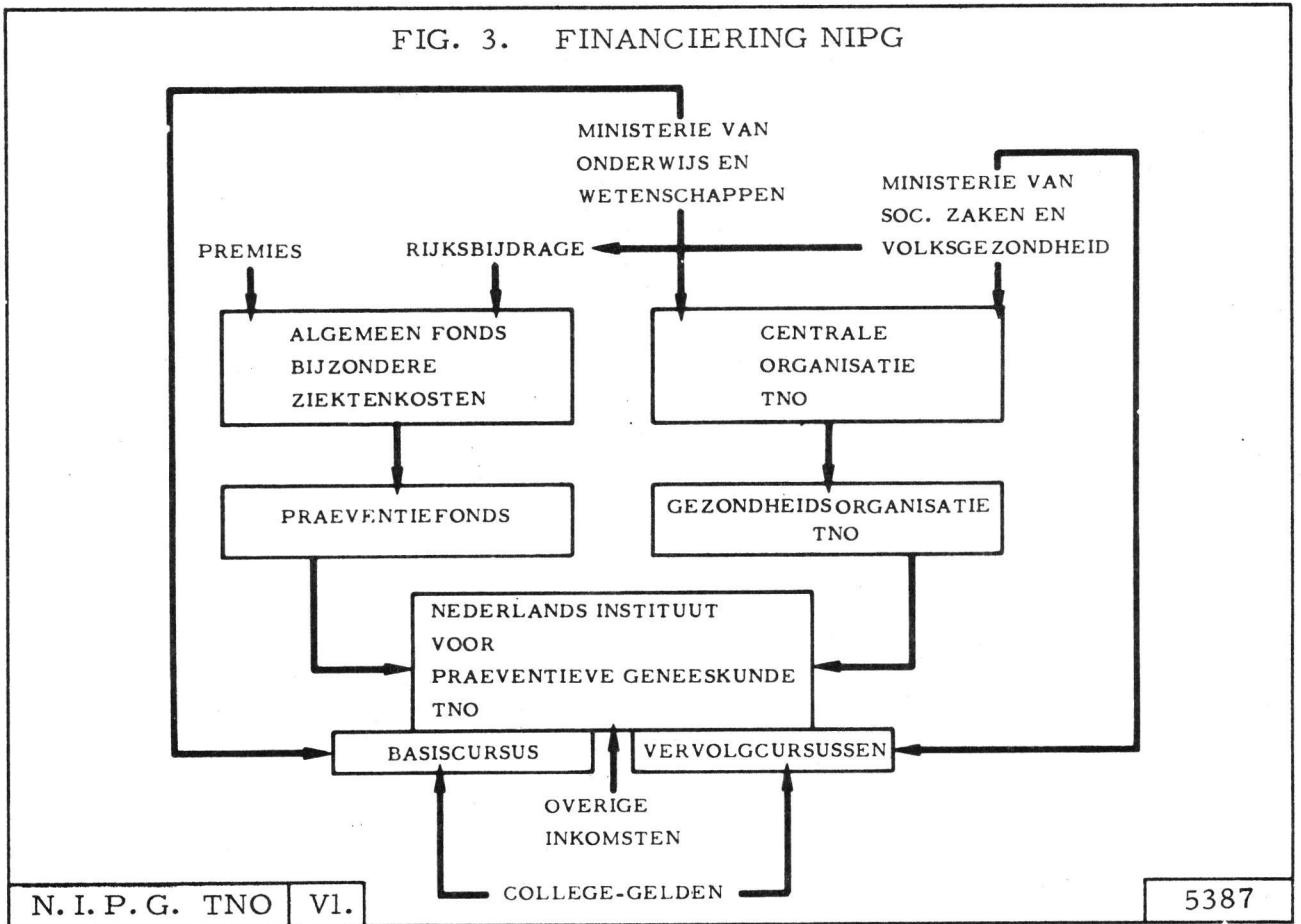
FIG. 3. FINANCIERING NIPG

MINISTERIE VAN ONDERWIJS EN WETENSCHAPPEN

MINISTERIE VAN SOC. ZAKEN EN VOLKSGEZONDHEID

PREMIES

RIJKSBIJDRAGE

ALGEMEEN FONDS BIJZONDERE ZIEKTENKOSTEN

CENTRALE ORGANISATIE TNO

PRAEVENTIEFONDS

GEZONDHEIDSORGANISATIE TNO

NEDERLANDS INSTITUUT VOOR PRAEVENTIEVE GENEESKUNDE TNO

BASISCURSUS

VERVOLGCURSUSSEN

OVERIGE INKOMSTEN

COLLEGE-GELDEN

N. I. P. G. TNO | Vl.

5387